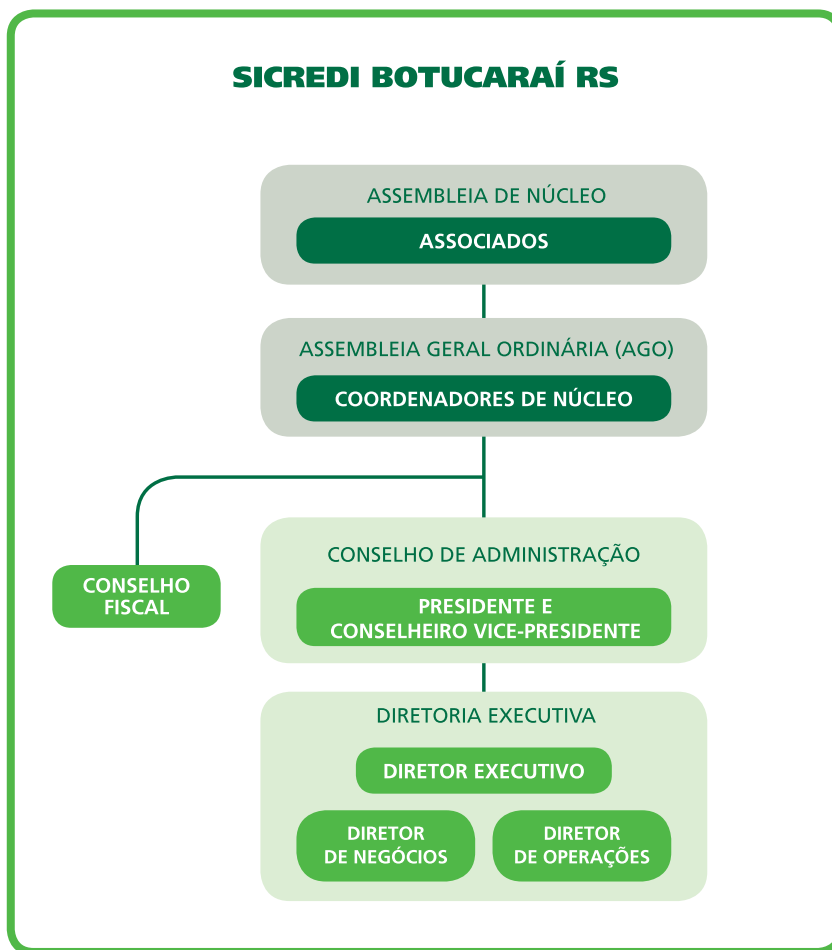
SICREDI BOTUCARAÍ RS

ASSEMBLEIA DE NÚCLEO

ASSOCIADOS

ASSEMBLEIA GERAL ORDINÁRIA (AGO)

COORDENADORES DE NÚCLEO

CONSELHO FISCAL

CONSELHO DE ADMINISTRAÇÃO

PRESIDENTE E CONSELHEIRO VICE-PRESIDENTE

DIRETORIA EXECUTIVA

DIRETOR EXECUTIVO

DIRETOR DE NEGÓCIOS

DIRETOR DE OPERAÇÕES